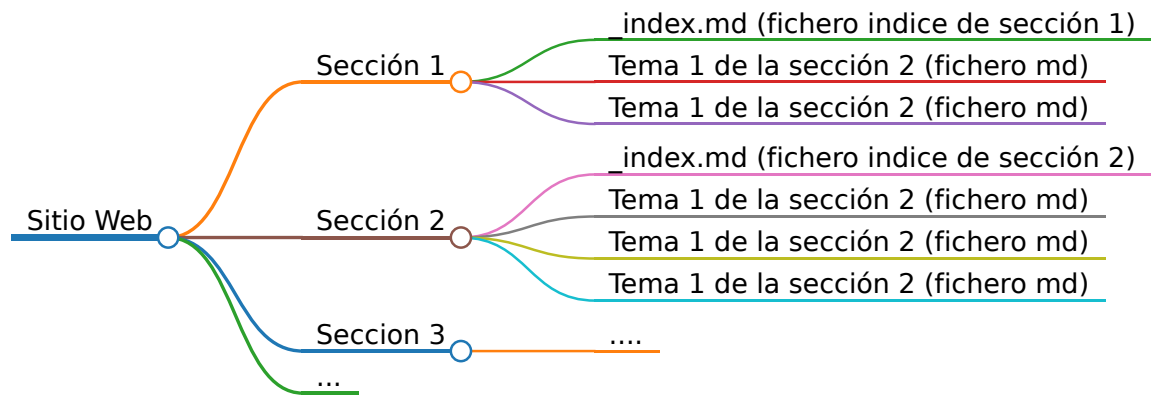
Sitio Web

Sección 1

_index.md (fichero indice de sección 1)

Tema 1 de la sección 2 (fichero md)

Tema 1 de la sección 2 (fichero md)

Sección 2

_index.md (fichero indice de sección 2)

Tema 1 de la sección 2 (fichero md)

Tema 1 de la sección 2 (fichero md)

Tema 1 de la sección 2 (fichero md)

Seccion 3

....

...